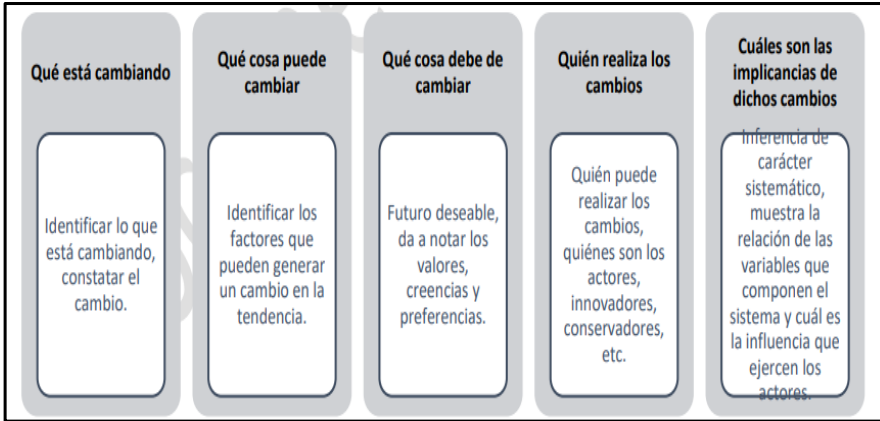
Qué está cambiando

Identificar lo que está cambiando, constatar el cambio.

Qué cosa puede cambiar

Identificar los factores que pueden generar un cambio en la tendencia.

Qué cosa debe de cambiar

Futuro deseable, da a notar los valores, creencias y preferencias.

Quién realiza los cambios

Quién puede realizar los cambios, quiénes son los actores, innovadores, conservadores, etc.

Cuáles son las implicancias de dichos cambios

Inferencia de carácter sistemático, muestra la relación de las variables que componen el sistema y cuál es la influencia que ejercen los actores.